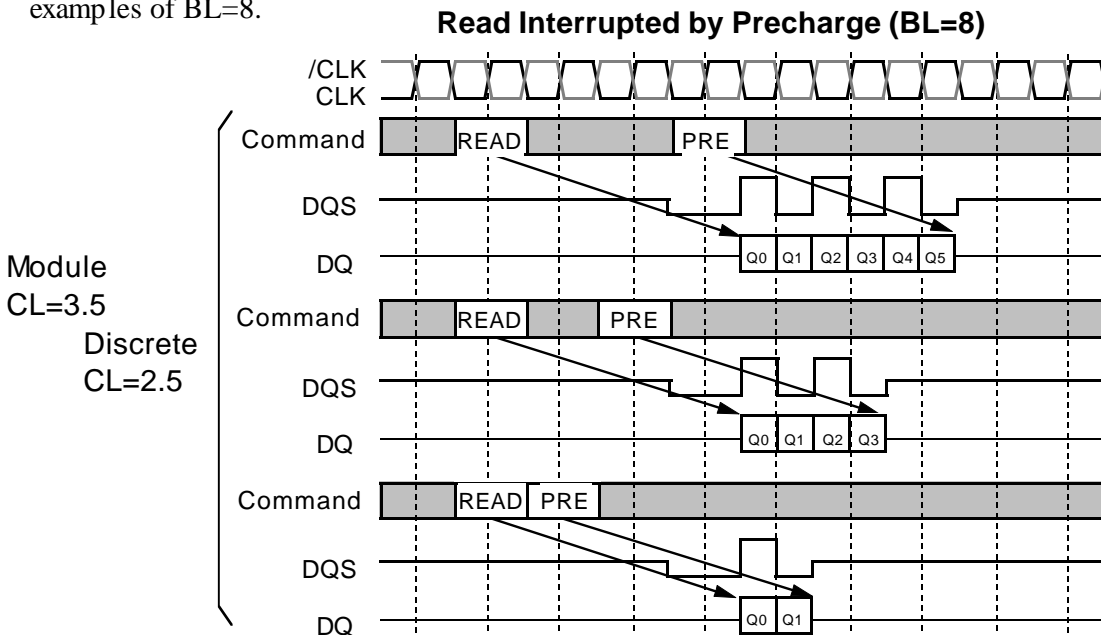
examples of BL=8.

Read Interrupted by Precharge (BL=8)

/CLK
CLK

Command READ PRE
DQS
DQ Q0 Q1 Q2 Q3 Q4 Q5

Module
CL=3.5
Discrete
CL=2.5

Command READ PRE
DQS
DQ Q0 Q1 Q2 Q3

Command READ PRE
DQS
DQ Q0 Q1